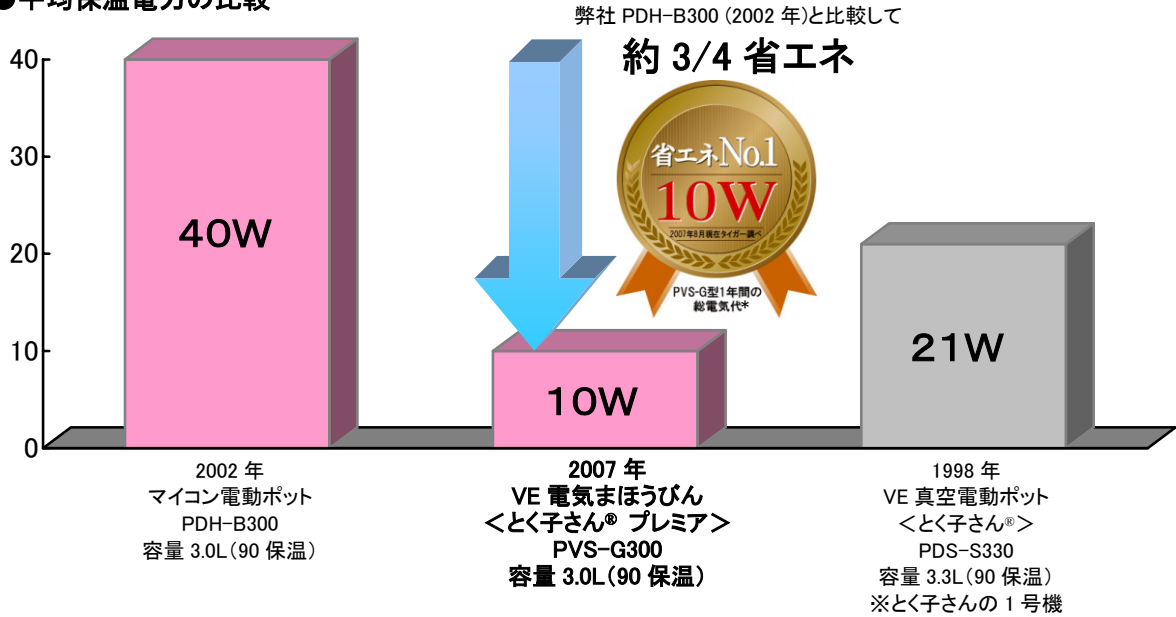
●平均保温電力の比較

弊社 PDH-B300 (2002 年)と比較して

約 3/4 省エネ

省エネNo.1
10W
2007年8月現在タイガー調べ
PVS-G型1年間の総電気代*

40
30
20
10
0

40W

10W

21W

2002 年
マイコン電動ポット
PDH-B300
容量 3.0L(90 保温)

2007 年
VE 電気まほうびん
<とく子さん® プレミア>
PVS-G300
容量 3.0L(90 保温)

1998 年
VE 真空電動ポット
<とく子さん®>
PDS-S330
容量 3.3L(90 保温)
※とく子さんの 1 号機